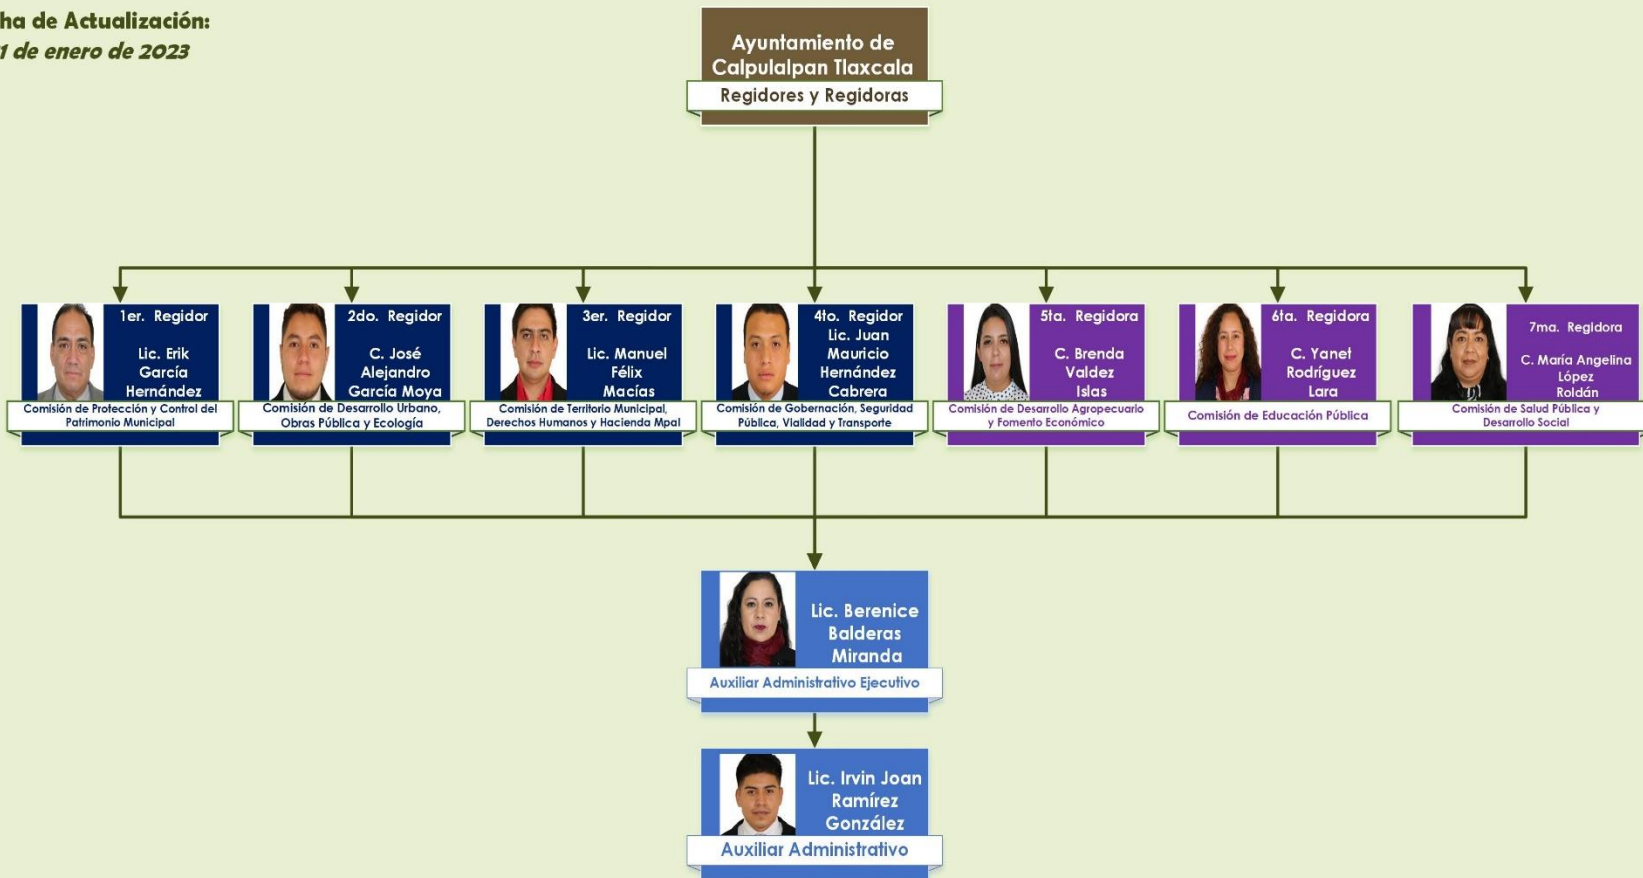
ha de Actualización:
1 de enero de 2023

Ayuntamiento de Calpulalpan Tlaxcala
Regidores y Regidoras

1er. Regidor
Lic. Erik García Hernández
Comisión de Protección y Control del Patrimonio Municipal

2do. Regidor
C. José Alejandro García Moya
Comisión de Desarrollo Urbano, Obras Pública y Ecología

3er. Regidor
Lic. Manuel Félix Macías
Comisión de Territorio Municipal, Derechos Humanos y Hacienda Mpal

4to. Regidor
Lic. Juan Mauricio Hernández Cabrera
Comisión de Gobernación, Seguridad Pública, Vialidad y Transporte

5ta. Regidora
C. Brenda Valdez Islas
Comisión de Desarrollo Agropecuario y Fomento Económico

6ta. Regidora
C. Yanet Rodríguez Lara
Comisión de Educación Pública

7ma. Regidora
C. María Angelina López Roldán
Comisión de Salud Pública y Desarrollo Social

Lic. Berenice Balderas Miranda
Auxiliar Administrativo Ejecutivo

Lic. Irvin Joan Ramírez González
Auxiliar Administrativo